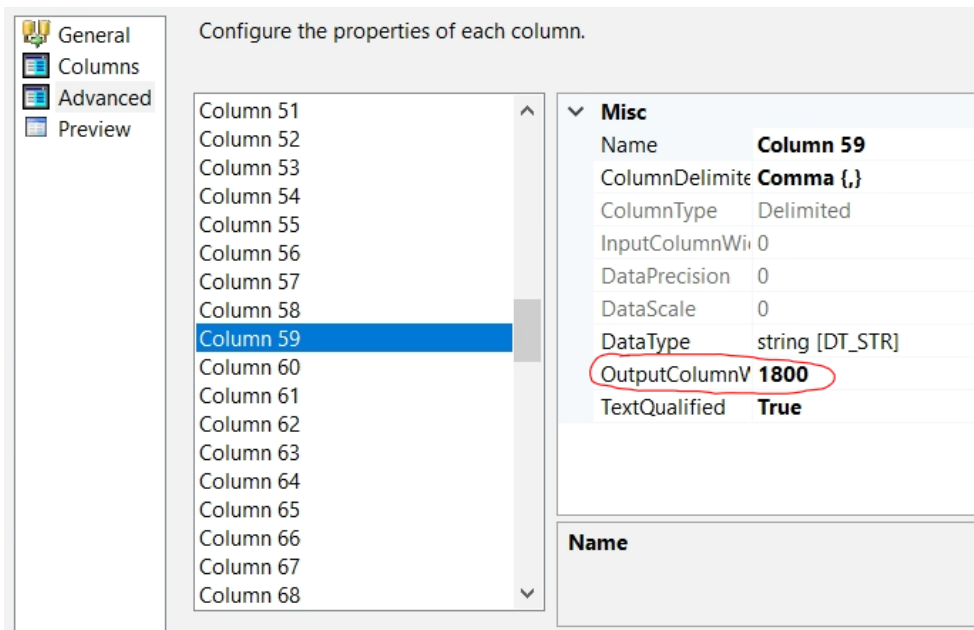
General
Columns
Advanced
Preview

Configure the properties of each column.

Column 51
Column 52
Column 53
Column 54
Column 55
Column 56
Column 57
Column 58
Column 59
Column 60
Column 61
Column 62
Column 63
Column 64
Column 65
Column 66
Column 67
Column 68

| Misc | |
|---|---|
| Name | Column 59 |
| ColumnDelimite | Comma {,} |
| ColumnType | Delimited |
| InputColumnWi | 0 |
| DataPrecision | 0 |
| DataScale | 0 |
| DataType | string [DT_STR] |
| OutputColumnV | 1800 |
| TextQualified | True |

Name